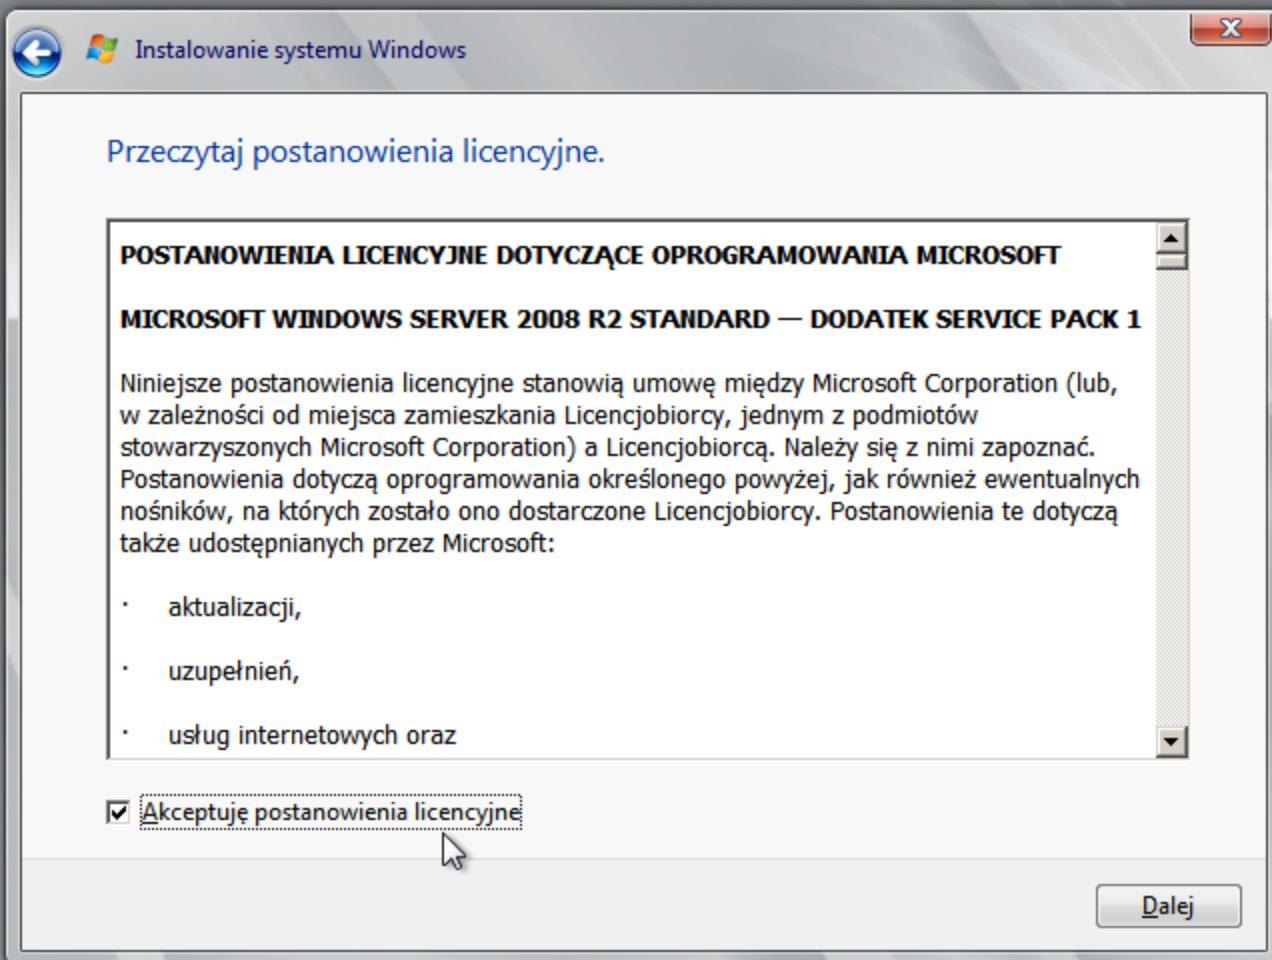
Instalowanie systemu Windows

Przeczytaj postanowienia licencyjne.

POSTANOWIENIA LICENCYJNE DOTYCZĄCE OPROGRAMOWANIA MICROSOFT

MICROSOFT WINDOWS SERVER 2008 R2 STANDARD — DODATEK SERVICE PACK 1

Niniejsze postanowienia licencyjne stanowią umowę między Microsoft Corporation (lub, w zależności od miejsca zamieszkania Licencjobiorcy, jednym z podmiotów stowarzyszonych Microsoft Corporation) a Licencjobiorcą. Należy się z nimi zapoznać. Postanowienia dotyczą oprogramowania określonego powyżej, jak również ewentualnych nośników, na których zostało ono dostarczone Licencjobiorcy. Postanowienia te dotyczą także udostępnianych przez Microsoft:

· aktualizacji,

· uzupełnień,

· usług internetowych oraz

Akceptuję postanowienia licencyjne

Dalej